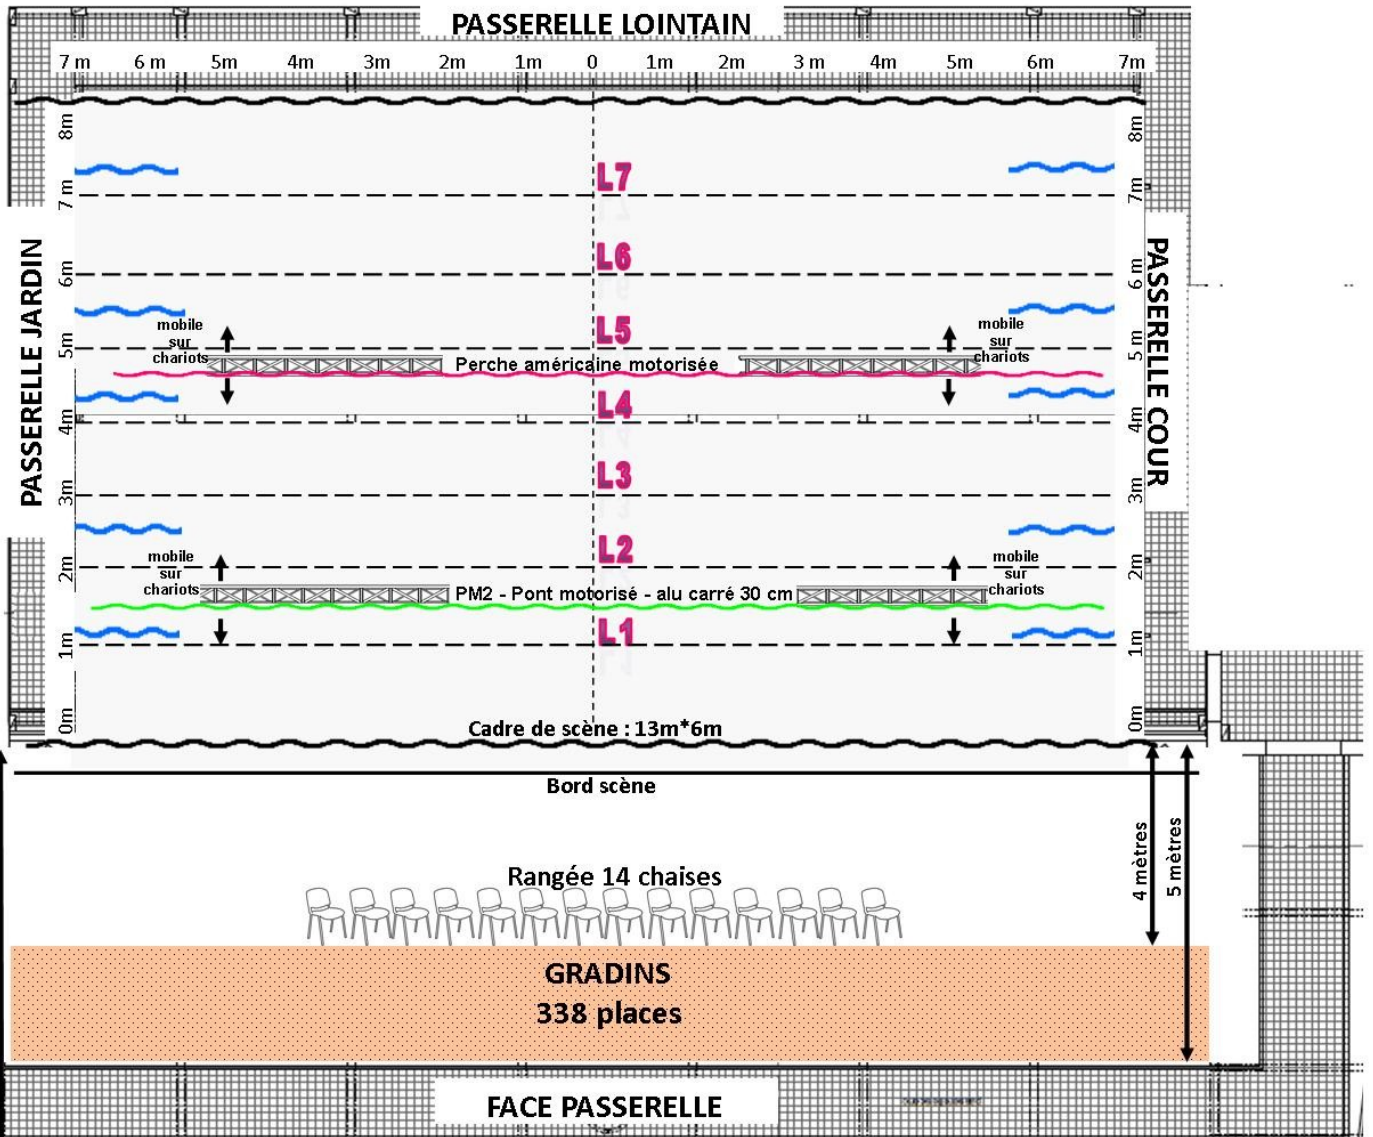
PASSERELLE LOINTAIN

7 m 6 m 5m 4m 3m 2m 1m 0 1m 2m 3 m 4m 5m 6m 7m

PASSERELLE JARDIN

PASSERELLE COUR

8m 7 m 6m 5m 4m 3m 2m 1m 0m

8m 7m 6 m 5 m 4m 3m 2m 1m 0m

L7

L6

L5

mobile sur chariots

Perche américaine motorisée

mobile sur chariots

L4

L3

L2

mobile sur chariots

PM2 - Pont motorisé - alu carré 30 cm

mobile sur chariots

L1

Cadre de scène : 13m*6m

Bord scène

4 mètres

5 mètres

Rangée 14 chaises

GRADINS
338 places

FACE PASSERELLE